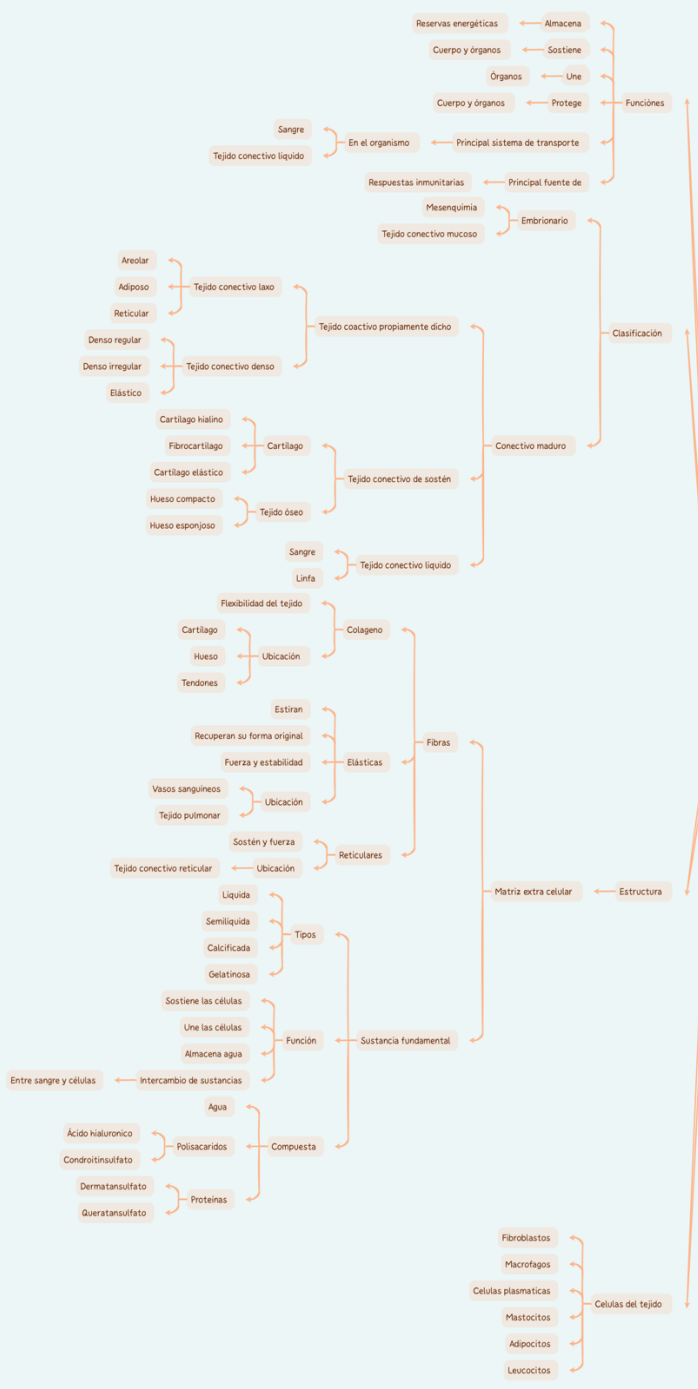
Reservas energéticas
Almacena
Cuerpo y órganos
Sostiene
Órganos
Une
Cuerpo y órganos
Protege
Funciónes
Sangre
Tejido conectivo liquido
En el organismo
Principal sistema de transporte
Respuestas inmunitarias
Principal fuente de
Mesenquimia
Tejido conectivo mucoso
Embrionario
Areolar
Adiposo
Reticular
Tejido conectivo laxo
Denso regular
Denso irregular
Elástico
Tejido conectivo denso
Tejido coactivo propiamente dicho
Clasificación
Cartilago hialino
Fibrocartilago
Cartilago elástico
Cartilago
Hueso compacto
Hueso esponjoso
Tejido óseo
Tejido conectivo de sostén
Conectivo maduro
Sangre
Linfa
Tejido conectivo liquido
Flexibilidad del tejido
Cartilago
Hueso
Tendones
Ubicación
Colageno
Estiran
Recuperan su forma original
Fuerza y estabilidad
Elásticas
Vasos sanguineos
Tejido pulmonar
Ubicación
Fibras
Sostén y fuerza
Tejido conectivo reticular
Ubicación
Reticulares
Matriz extra celular
Estructura
Liquida
Semiliquida
Calcificada
Gelatinosa
Tipos
Sostiene las células
Une las células
Almacena agua
Función
Sustancia fundamental
Entre sangre y células
Intercambio de sustancias
Agua
Ácido hialuronico
Condroitinsulfato
Polisacaridos
Compuesta
Dermatansulfato
Queratansulfato
Proteinas
Fibroblastos
Macrofagos
Celulas plasmaticas
Mastocitos
Celulas del tejido
Adipocitos
Leucocitos